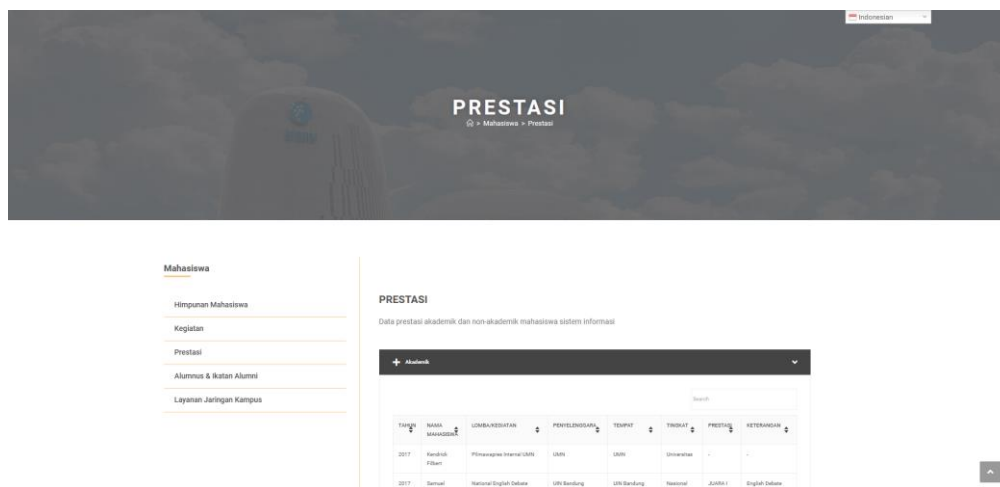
Indonesian

PRESTASI

> Mahasiswa > Prestasi

Mahasiswa

Himpunan Mahasiswa

Kegiatan

Prestasi

Alumnus & Ikatan Alumni

Layanan Jaringan Kampus

PRESTASI

Data prestasi akademik dan non-akademik mahasiswa sistem informasi

Akademik

Search

| TAHUN | NAMA MAHASISWA | LOMBA/KEGIATAN | PENYELENGGARA | TEMPAT | TINGKAT | PRESTASI | KETERANGAN |
|---|---|---|---|---|---|---|---|
| 2017 | Kendrick Filbert | Pilmawapres Internal UMN | UMN | UMN | Universitas | - | - |
| 2017 | Samuel | National English Debate | UIN Bandung | UIN Bandung | Nasional | JUARA I | English Debate |